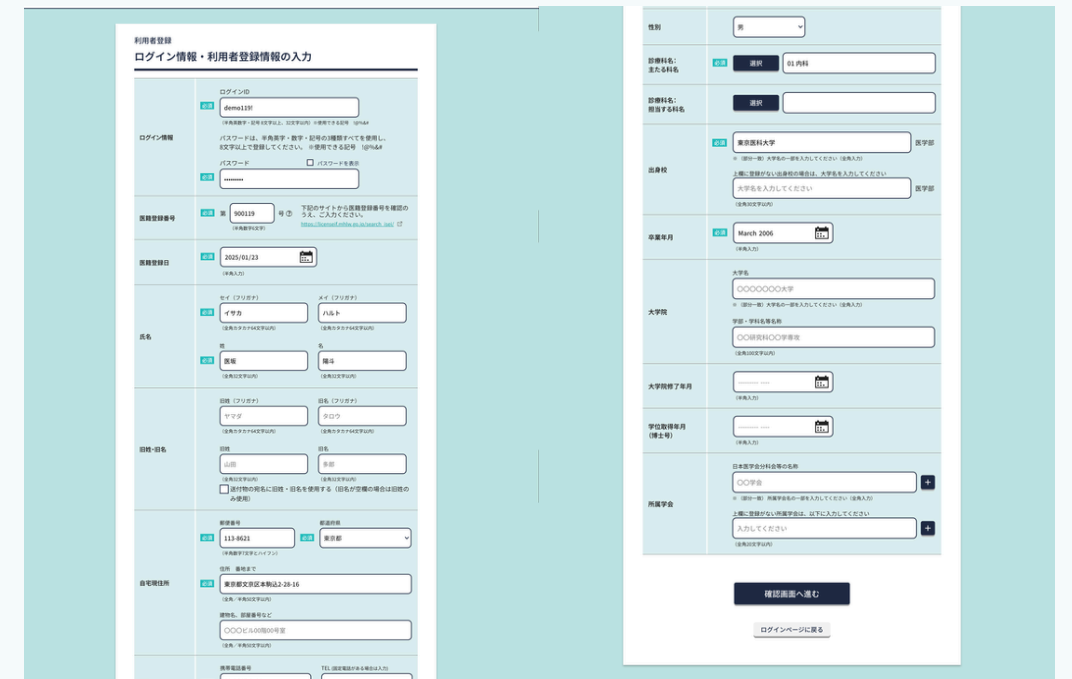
利用者登録
ログイン情報・利用者登録情報の入力

| | |
|---|---|
| ログイン情報 | ログインID 必須 demo119! (半角英数字・記号8文字以上、32文字以内) ※使用できる記号 !@%&# パスワードは、半角英字・数字・記号の3種類すべてを使用し、8文字以上で登録してください。 ※使用できる記号 !@%&# パスワード □ パスワードを表示 必須 •••••••••• |
| 医籍登録番号 | 必須 第 900119 号 (半角数字6文字) 下記のサイトから医籍登録番号を確認のうえ、ご入力ください。 https://licenseif.mhlw.go.jp/search_isei/ |
| 医籍登録日 | 必須 2025/01/23 (半角入力) |
| 氏名 | セイ（フリガナ） 必須 イサカ (全角カタカナ64文字以内) メイ（フリガナ） ハルト (全角カタカナ64文字以内) 姓 必須 医塚 (全角32文字以内) 名 陽斗 (全角32文字以内) |
| 旧姓・旧名 | 旧姓（フリガナ） ヤマダ (全角カタカナ64文字以内) 旧名（フリガナ） タロウ (全角カタカナ64文字以内) 旧姓 山田 (全角32文字以内) 旧名 多郎 (全角32文字以内) □ 送付物の宛名に旧姓・旧名を使用する（旧名が空欄の場合は旧姓のみ使用） |
| 自宅現住所 | 郵便番号 必須 113-8621 (半角数字7文字とハイフン) 都道府県 必須 東京都 住所 番地まで 必須 東京都文京区本駒込2-28-16 (全角／半角50文字以内) 建物名、部屋番号など ○○○ビル00階00号室 (全角／半角50文字以内) |
| | 携帯電話番号 TEL (固定電話がある場合は入力) |

| | |
|---|---|
| 性別 | 男 |
| 診療科名:主たる科名 | 必須 選択 01 内科 |
| 診療科名:担当する科名 | 選択 |
| 出身校 | 必須 東京医科大学 医学部 ※（部分一致）大学名の一部を入力してください（全角入力） 上欄に登録がない出身校の場合は、大学名を入力してください 大学名を入力してください 医学部 (全角30文字以内) |
| 卒業年月 | 必須 March 2006 (半角入力) |
| 大学院 | 大学名 ○○○○○○○大学 ※（部分一致）大学名の一部を入力してください（全角入力） 学部・学科名等名称 ○○研究科○○学専攻 (全角100文字以内) |
| 大学院修了年月 | ------- ---- (半角入力) |
| 学位取得年月（博士号） | ------- ---- (半角入力) |
| 所属学会 | 日本医学会分科会等の名称 ○○学会 + ※（部分一致） 所属学会名の一部を入力してください（全角入力） 上欄に登録がない所属学会は、以下に入力してください 入力してください + (全角30文字以内) |

確認画面へ進む
ログインページに戻る